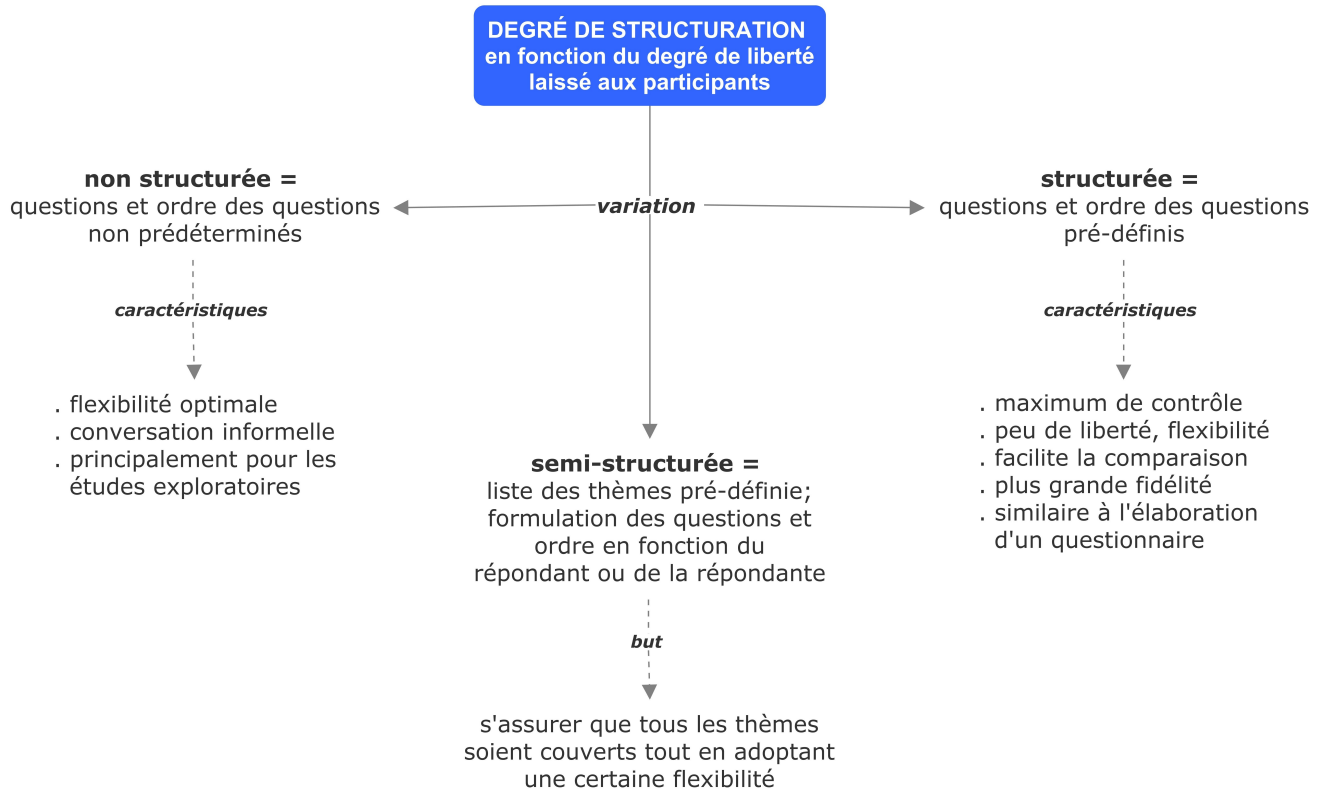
DEGRÉ DE STRUCTURATION
en fonction du degré de liberté laissé aux participants

variation

**non structurée =**
questions et ordre des questions non prédéterminés

caractéristiques

. flexibilité optimale
. conversation informelle
. principalement pour les études exploratoires

**structurée =**
questions et ordre des questions pré-définis

caractéristiques

. maximum de contrôle
. peu de liberté, flexibilité
. facilite la comparaison
. plus grande fidélité
. similaire à l'élaboration d'un questionnaire

**semi-structurée =**
liste des thèmes pré-définie; formulation des questions et ordre en fonction du répondant ou de la répondante

but

s'assurer que tous les thèmes soient couverts tout en adoptant une certaine flexibilité